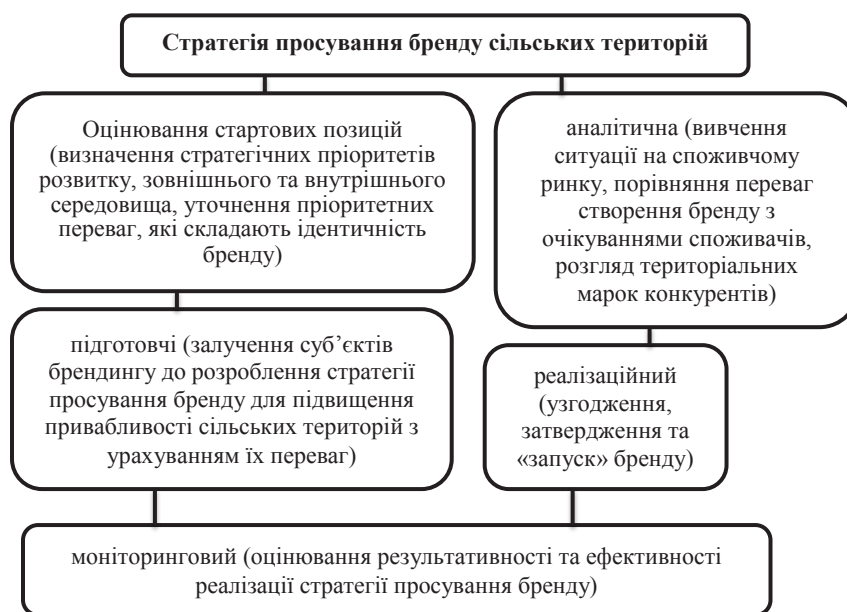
Стратегія просування бренду сільських територій

Оцінювання стартових позицій (визначення стратегічних пріоритетів розвитку, зовнішнього та внутрішнього середовища, уточнення пріоритетних переваг, які складають ідентичність бренду)

аналітична (вивчення ситуації на споживчому ринку, порівняння переваг створення бренду з очікуваннями споживачів, розгляд територіальних марок конкурентів)

підготовчі (залучення суб'єктів брендингу до розроблення стратегії просування бренду для підвищення привабливості сільських територій з урахуванням їх переваг)

реалізаційний (узгодження, затвердження та «запуск» бренду)

моніторинговий (оцінювання результативності та ефективності реалізації стратегії просування бренду)